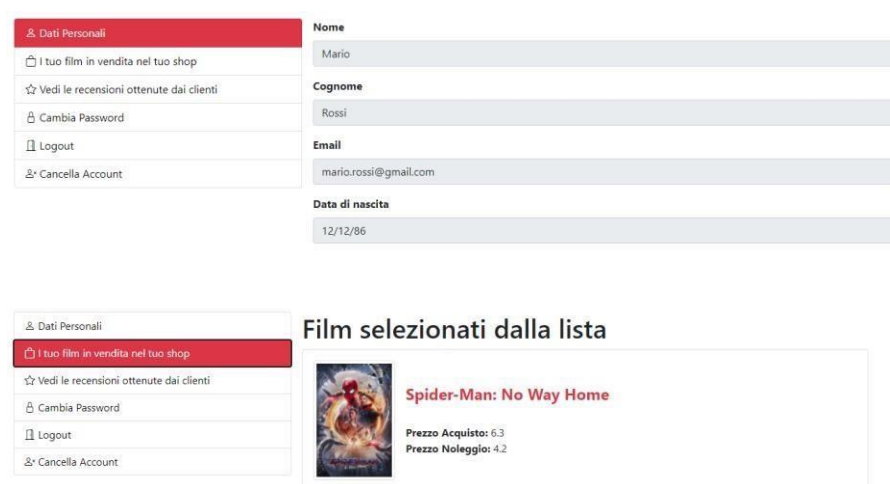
Dati Personali
I tuo film in vendita nel tuo shop
Vedi le recensioni ottenute dai clienti
Cambia Password
Logout
Cancella Account

Nome
Mario
Cognome
Rossi
Email
mario.rossi@gmail.com
Data di nascita
12/12/86

Dati Personali
I tuo film in vendita nel tuo shop
Vedi le recensioni ottenute dai clienti
Cambia Password
Logout
Cancella Account

Film selezionati dalla lista

Spider-Man: No Way Home

Prezzo Acquisto: 6.3
Prezzo Noleggio: 4.2